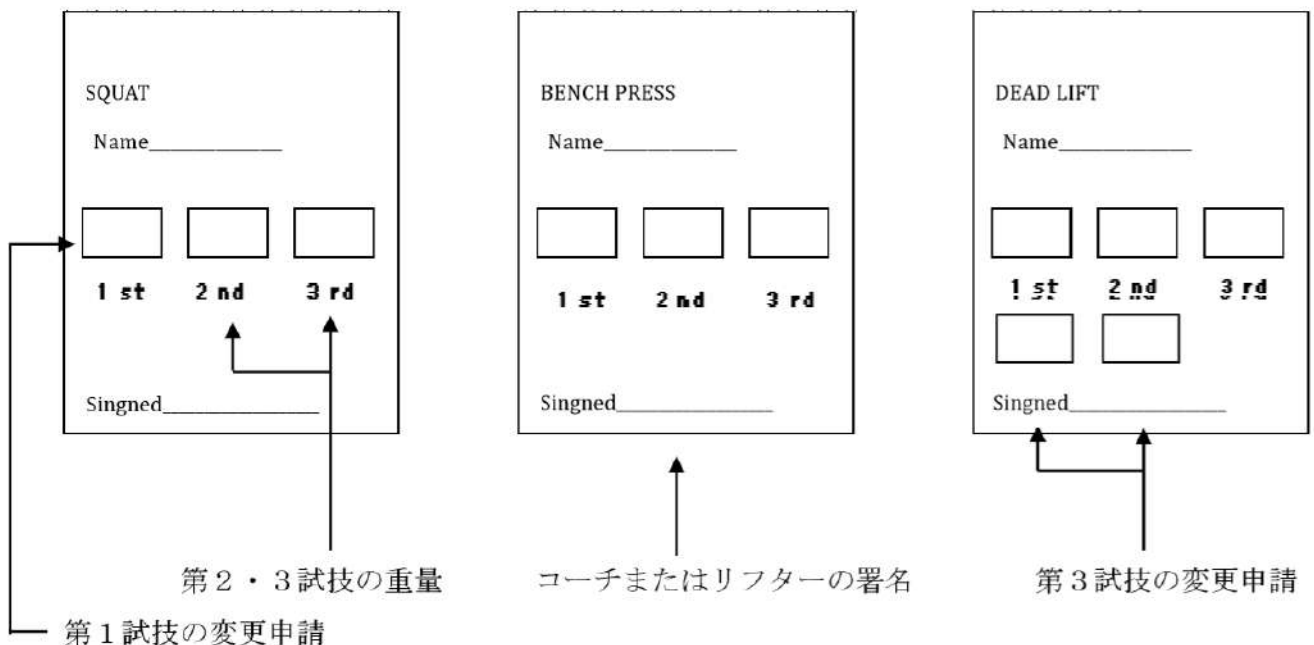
SQUAT

Name____________

1 st 2 nd 3 rd

Singned______________

BENCH PRESS

Name____________

1 st 2 nd 3 rd

Singned______________

DEAD LIFT

Name____________

1 st 2 nd 3 rd

Singned______________

第２・３試技の重量

コーチまたはリフターの署名

第３試技の変更申請

第１試技の変更申請